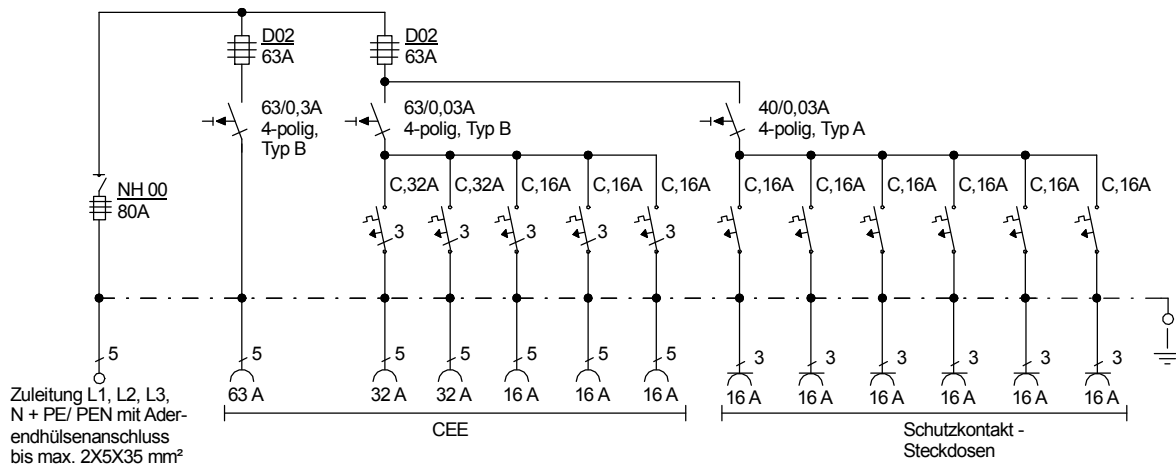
D02
63A

D02
63A

63/0,3A
4-polig,
Typ B

63/0,03A
4-polig, Typ B

40/0,03A
4-polig, Typ A

NH 00
80A

C,32A C,32A C,16A C,16A C,16A C,16A C,16A C,16A C,16A C,16A C,16A

3 3 3 3 3

5 5 5 5 5 5 5

3 3 3 3 3 3

Zuleitung L1, L2, L3, N + PE/ PEN mit Aderendhülsenanschluss bis max. 2X5X35 mm²

63 A 32 A 32 A 16 A 16 A 16 A 16 A 16 A 16 A 16 A 16 A 16 A

CEE

Schutzkontakt - Steckdosen